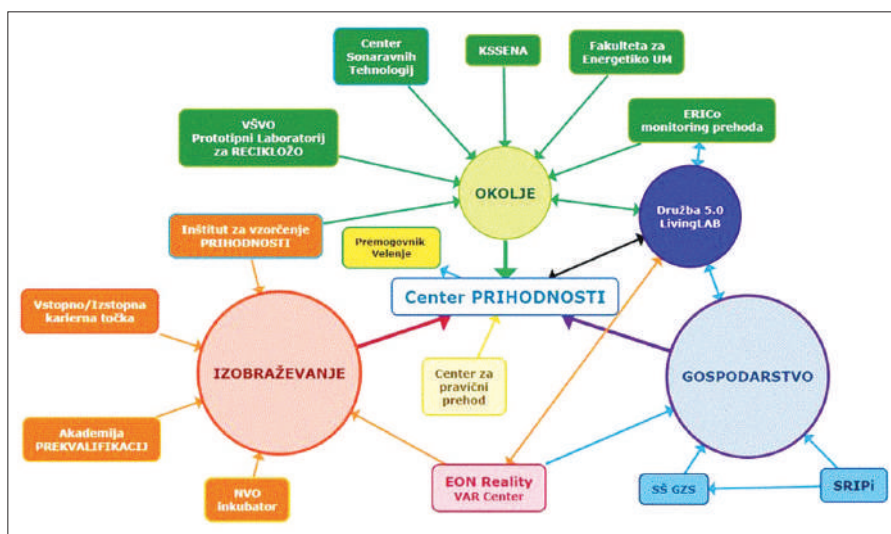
Center Sonaravnih Tehnologij

KSSENA

Fakulteta za Energetiko UM

VŠVO Prototipni Laboratorij za RECIKLOŽO

ERICo monitoring prehoda

OKOLJE

Družba 5.0 LivingLAB

Inštitut za vzorčenje PRIHODNOSTI

Premogovnik Velenje

Center PRIHODNOSTI

Vstopno/Izstopna karierna točka

IZOBRAŽEVANJE

Center za pravični prehod

GOSPODARSTVO

Akademija PREKVALIFIKACIJ

NVO inkubator

EON Reality VAR Center

SŠ GZS

SRIPi